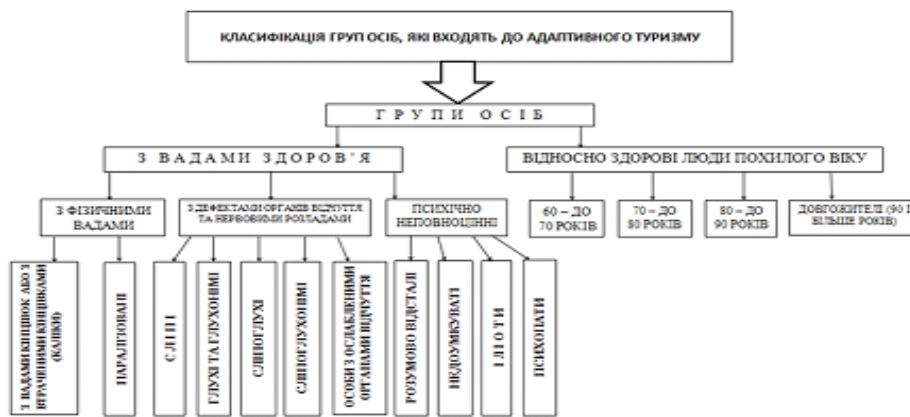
КЛАСИФІКАЦІЯ ГРУП ОСІБ, ЯКІ ВХОДЯТЬ ДО АДАПТИВНОГО ТУРИЗМУ

Г Р У П И О С І Б

З В А Д А М И З Д О Р О В ' Я

ВІДНОСНО ЗДОРОВІ ЛЮДИ ПОХИЛОГО ВІКУ

З ФІЗИЧНИМИ ВАДАМИ

З ДЕФЕКТАМИ ОРГАНІВ ВІДЧУТТЯ ТА НЕРВОВИМИ РОЗЛАДАМИ

ПСИХІЧНО НЕПОВНОЦІННІ

60 – ДО 70 РОКІВ

70 – ДО 80 РОКІВ

80 – ДО 90 РОКІВ

ДОВГОЖИТЕЛІ (90 І БІЛЬШЕ РОКІВ)

З ВАДАМИ КІНЦІВОК АБО З ВТРАЧЕНИМИ КІНЦІВКАМИ (КАЛІКИ)

ПАРАЛІЗОВАНІ

С Л І П І

ГЛУХІ ТА ГЛУХОНІМІ

СЛІПОГЛУХІ

СЛІПОГЛУХОНІМІ

ОСОБИ З ОСЛАБЛЕНИМИ ОРГАНАМИ ВІДЧУТТЯ

РОЗУМОВО ВІДСТАЛІ

НЕДОУМКУВАТІ

І Д І О Т И

ПСИХОПАТИ